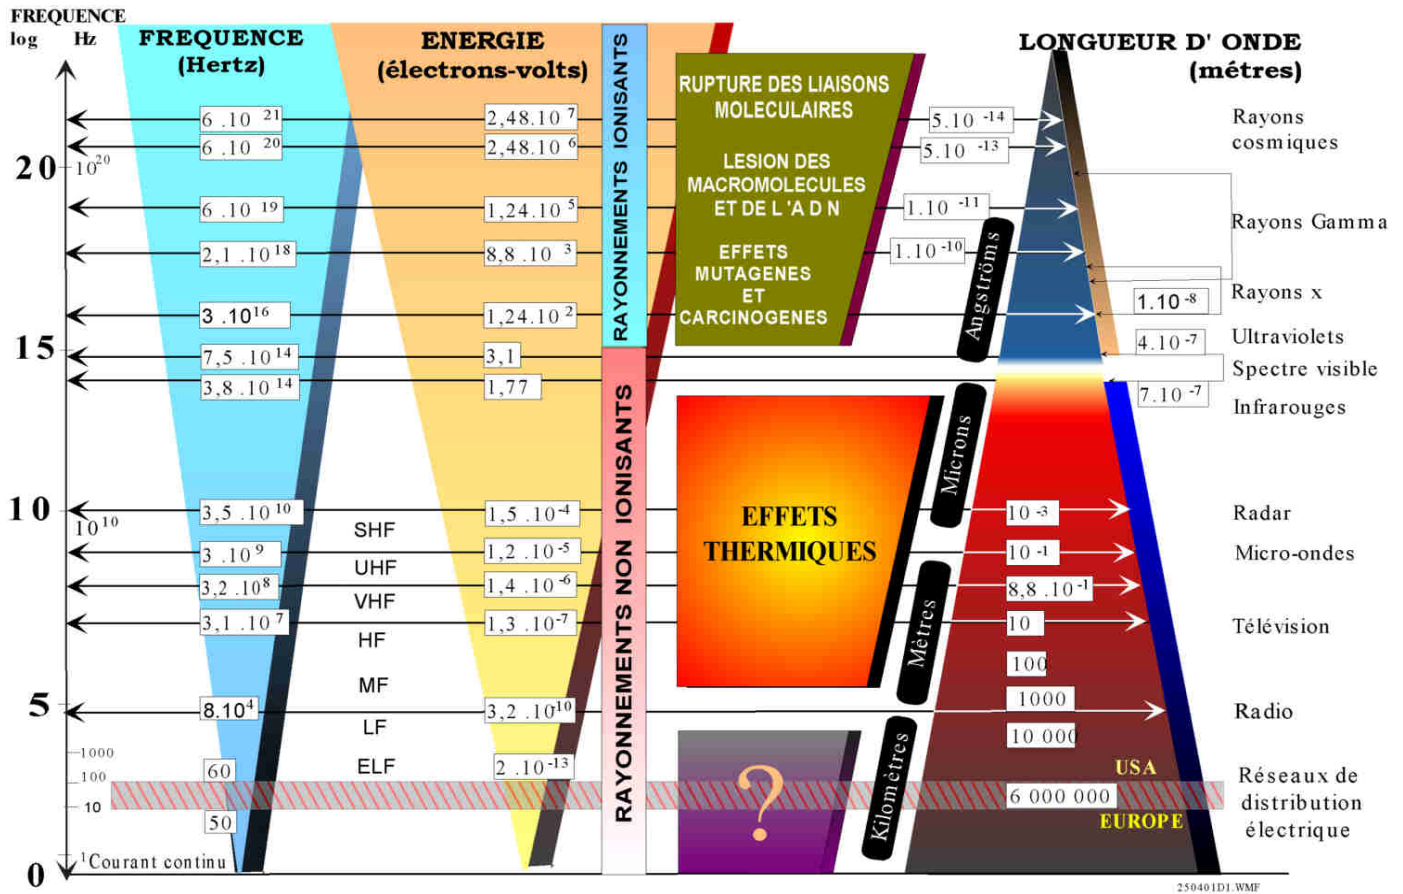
FREQUENCE
log Hz

FREQUENCE
(Hertz)

ENERGIE
(électrons-volts)

RAYONNEMENTS IONISANTS

RAYONNEMENTS NON IONISANTS

LONGUEUR D' ONDE
(métres)

RUPTURE DES LIAISONS MOLECULAIRES

LESION DES MACROMOLECULES ET DE L 'A D N

EFFETS MUTAGENES ET CARCINOGENES

EFFETS THERMIQUES

?

Angströms

Microns

Mètres

Kilomètres

20
$10^{20}$
15
10
$10^{10}$
5
1000
100
10
0
$^{1}$Courant continu

$6 .10^{21}$
$6 .10^{20}$
$6 .10^{19}$
$2,1 .10^{18}$
$3 .10^{16}$
$7,5 .10^{14}$
$3,8 .10^{14}$
$3,5 .10^{10}$
$3 .10^{9}$
$3,2 .10^{8}$
$3,1 .10^{7}$
$8.10^{4}$
60
50

SHF
UHF
VHF
HF
MF
LF
ELF

$2,48.10^{7}$
$2,48.10^{6}$
$1,24.10^{5}$
$8,8 .10^{3}$
$1,24.10^{2}$
3,1
1,77
$1,5 .10^{-4}$
$1,2 .10^{-5}$
$1,4 .10^{-6}$
$1,3 .10^{-7}$
$3,2 .10^{-10}$
$2 .10^{-13}$

$5.10^{-14}$
$5.10^{-13}$
$1.10^{-11}$
$1.10^{-10}$
$1.10^{-8}$
$4.10^{-7}$
$7.10^{-7}$
$10^{-3}$
$10^{-1}$
$8,8 .10^{-1}$
10
100
1000
10 000
6 000 000

USA
EUROPE

Rayons cosmiques
Rayons Gamma
Rayons x
Ultraviolets
Spectre visible
Infrarouges
Radar
Micro-ondes
Télévision
Radio
Réseaux de distribution électrique

250401D1.WMF